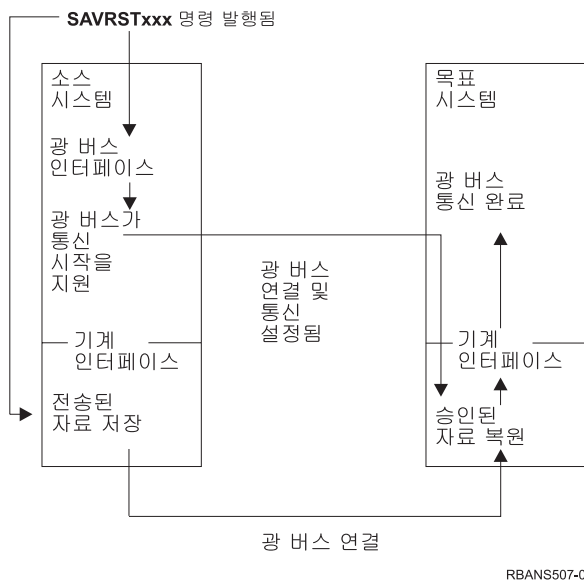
SAVRSTxxx 명령 발행됨

소스 시스템

광 버스 인터페이스

광 버스가 통신 시작을 지원

기계 인터페이스

전송된 자료 저장

광 버스 연결 및 통신 설정됨

목표 시스템

광 버스 통신 완료

기계 인터페이스

승인된 자료 복원

광 버스 연결

RBANS507-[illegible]